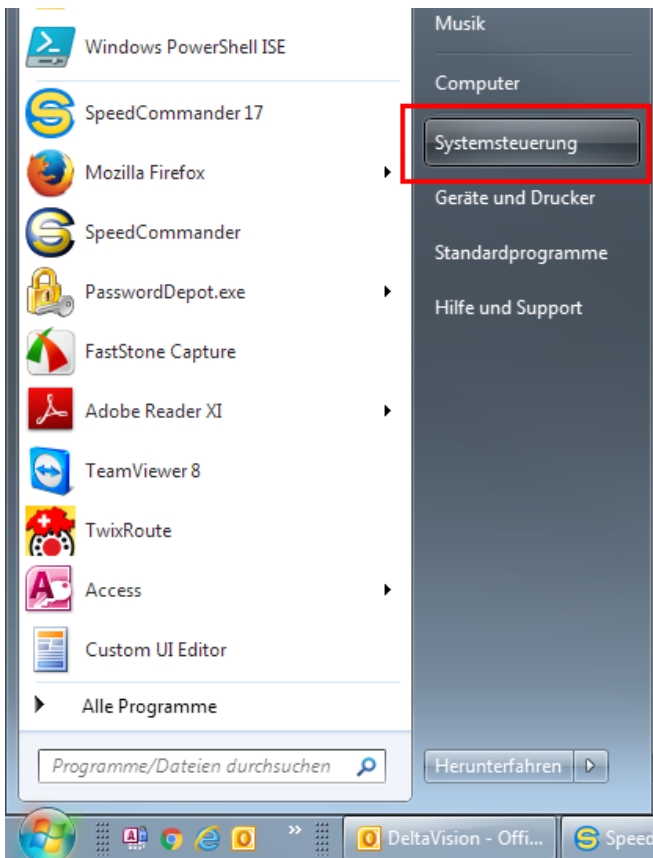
Windows PowerShell ISE
SpeedCommander 17
Mozilla Firefox
SpeedCommander
PasswordDepot.exe
FastStone Capture
Adobe Reader XI
TeamViewer 8
TwixRoute
Access
Custom UI Editor
Alle Programme
Programme/Dateien durchsuchen

Musik
Computer
Systemsteuerung
Geräte und Drucker
Standardprogramme
Hilfe und Support
Herunterfahren

DeltaVision - Offi...
Speed